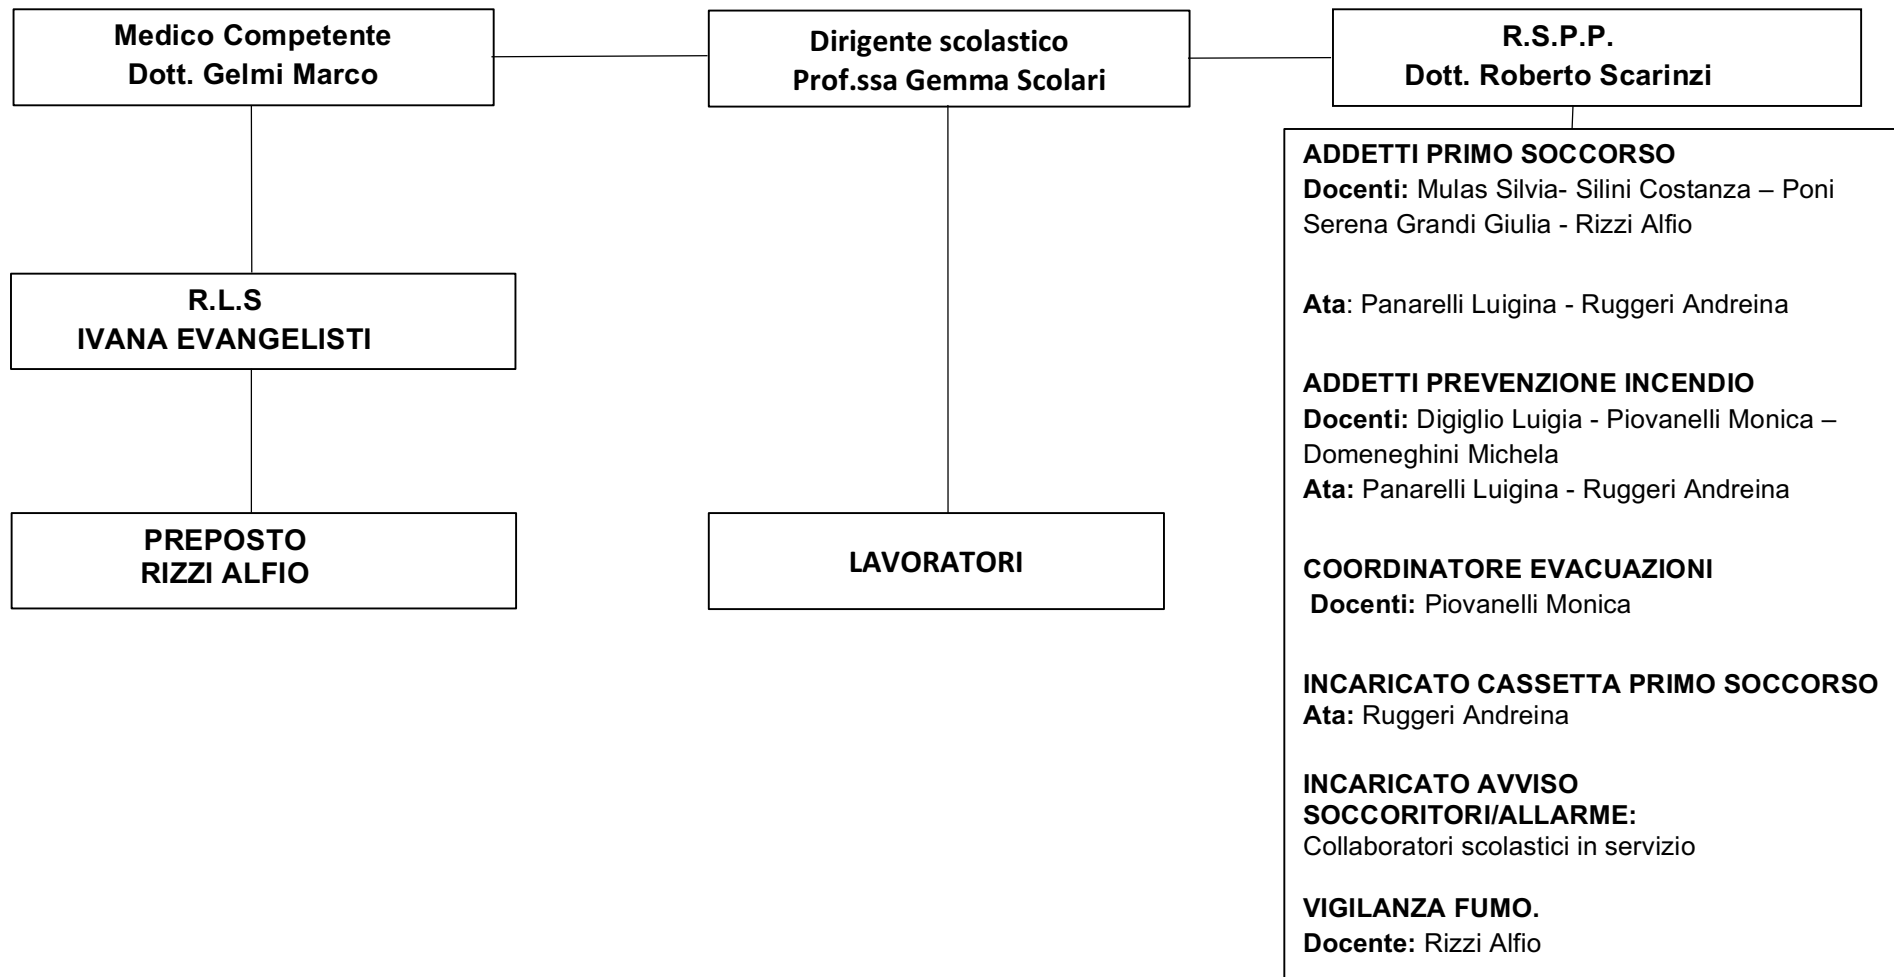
Medico Competente
Dott. Gelmi Marco

Dirigente scolastico
Prof.ssa Gemma Scolari

R.S.P.P.
Dott. Roberto Scarinzi

R.L.S
IVANA EVANGELISTI

PREPOSTO
RIZZI ALFIO

LAVORATORI

ADDETTI PRIMO SOCCORSO
Docenti: Mulas Silvia- Silini Costanza – Poni Serena Grandi Giulia - Rizzi Alfio

Ata: Panarelli Luigina - Ruggeri Andreina

ADDETTI PREVENZIONE INCENDIO
Docenti: Digiglio Luigia - Piovanelli Monica – Domeneghini Michela
Ata: Panarelli Luigina - Ruggeri Andreina

COORDINATORE EVACUAZIONI
Docenti: Piovanelli Monica

INCARICATO CASSETTA PRIMO SOCCORSO
Ata: Ruggeri Andreina

INCARICATO AVVISO SOCCORITORI/ALLARME:
Collaboratori scolastici in servizio

VIGILANZA FUMO.
Docente: Rizzi Alfio